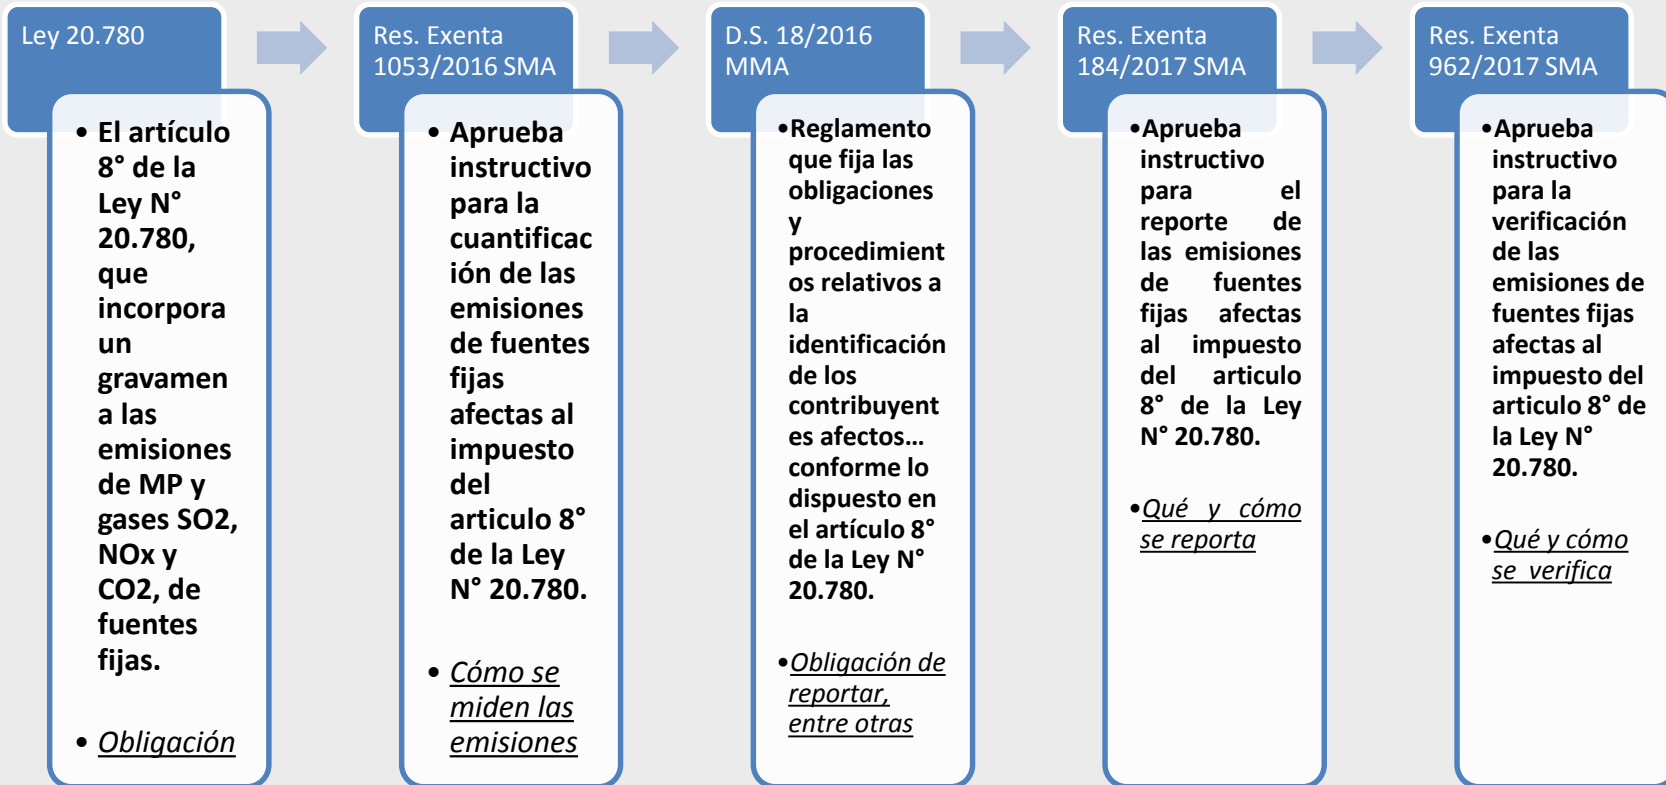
Ley 20.780

• El artículo 8° de la Ley N° 20.780, que incorpora un gravamen a las emisiones de MP y gases SO2, NOx y CO2, de fuentes fijas.

• Obligación

Res. Exenta 1053/2016 SMA

• Aprueba instructivo para la cuantificación de las emisiones de fuentes fijas afectas al impuesto del articulo 8° de la Ley N° 20.780.

• Cómo se miden las emisiones

D.S. 18/2016 MMA

•Reglamento que fija las obligaciones y procedimientos relativos a la identificación de los contribuyentes afectos... conforme lo dispuesto en el artículo 8° de la Ley N° 20.780.

•Obligación de reportar, entre otras

Res. Exenta 184/2017 SMA

•Aprueba instructivo para el reporte de las emisiones de fuentes fijas afectas al impuesto del articulo 8° de la Ley N° 20.780.

•Qué y cómo se reporta

Res. Exenta 962/2017 SMA

•Aprueba instructivo para la verificación de las emisiones de fuentes fijas afectas al impuesto del articulo 8° de la Ley N° 20.780.

•Qué y cómo se verifica